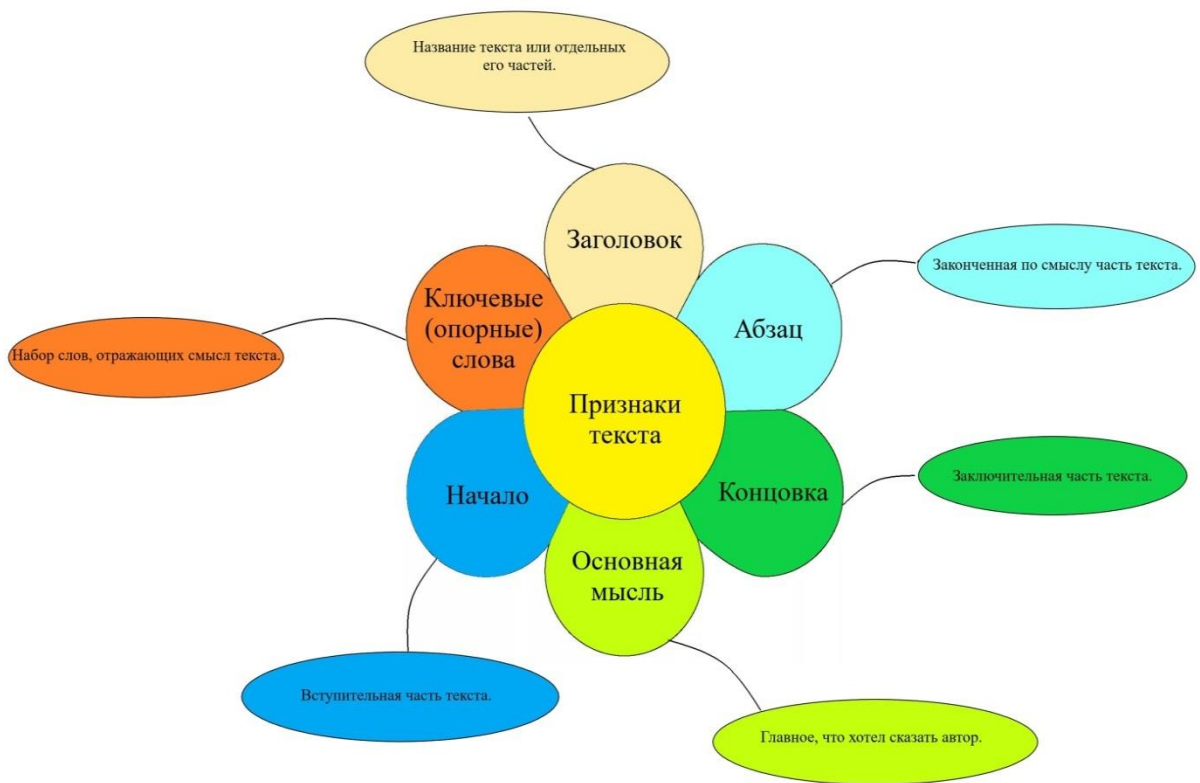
Название текста или отдельных его частей.

Заголовок

Закончённая по смыслу часть текста.

Ключевые (опорные) слова

Абзац

Набор слов, отражающих смысл текста.

Признаки текста

Начало

Концовка

Заключительная часть текста.

Основная мысль

Вступительная часть текста.

Главное, что хотел сказать автор.